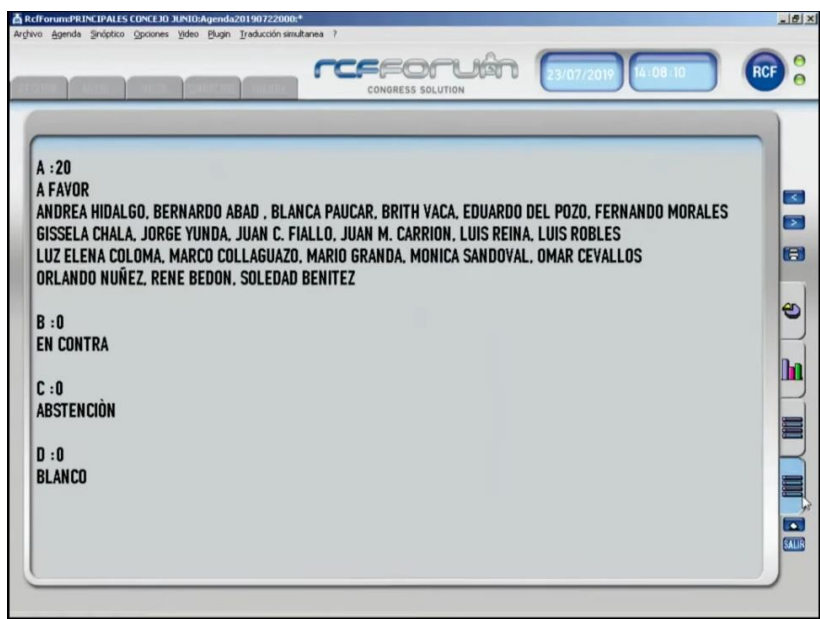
RcfForum:PRINCIPALES CONCEJO JUNIO:Agenda20190722000:*

Archivo Agenda Sinóptico Opciones Video Plugin Traducción simultanea ?

rcfforum
CONGRESS SOLUTION

23/07/2019 14:08:10

RCF

A :20
A FAVOR
ANDREA HIDALGO, BERNARDO ABAD , BLANCA PAUCAR, BRITH VACA, EDUARDO DEL POZO, FERNANDO MORALES
GISSELA CHALA, JORGE YUNDA, JUAN C. FIALLO, JUAN M. CARRION, LUIS REINA, LUIS ROBLES
LUZ ELENA COLOMA, MARCO COLLAGUAZO, MARIO GRANDA, MONICA SANDOVAL, OMAR CEVALLOS
ORLANDO NUÑEZ, RENE BEDON, SOLEDAD BENITEZ

B :0
EN CONTRA

C :0
ABSTENCIÒN

D :0
BLANCO

SALIR